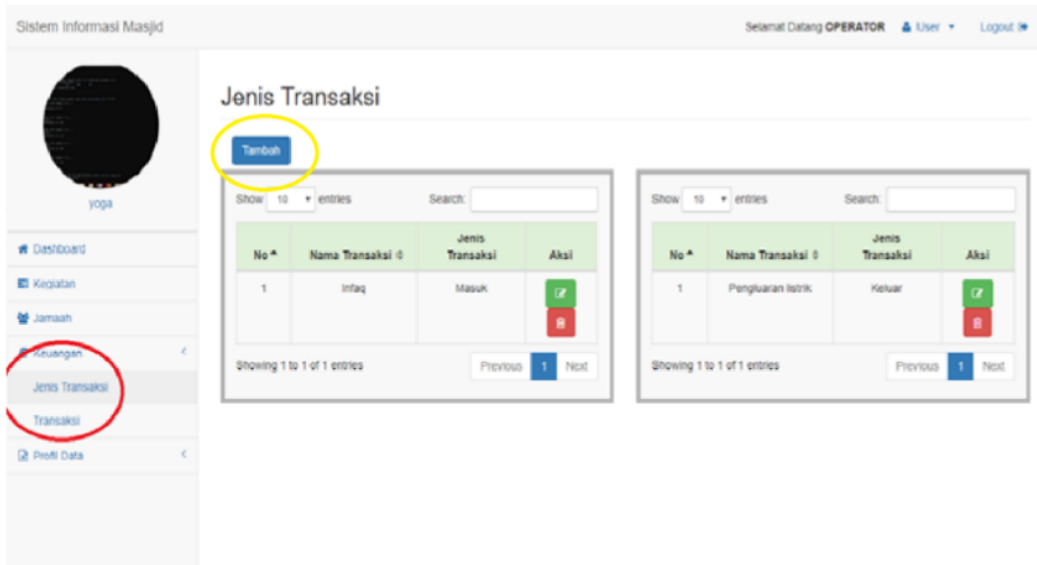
Sistem Informasi Masjid

Selamat Datang OPERATOR User Logout

yoga

Dashboard
Kegiatan
Jamaah
Keuangan
Jenis Transaksi
Transaksi
Profil Data

Jenis Transaksi

Tambah

Show 10 entries Search:

| No | Nama Transaksi | Jenis Transaksi | Aksi |
|---|---|---|---|
| 1 | Infaq | Masuk | |

Showing 1 to 1 of 1 entries

Previous 1 Next

Show 10 entries Search:

| No | Nama Transaksi | Jenis Transaksi | Aksi |
|---|---|---|---|
| 1 | Pengluaran listrik | Keluar | |

Showing 1 to 1 of 1 entries

Previous 1 Next